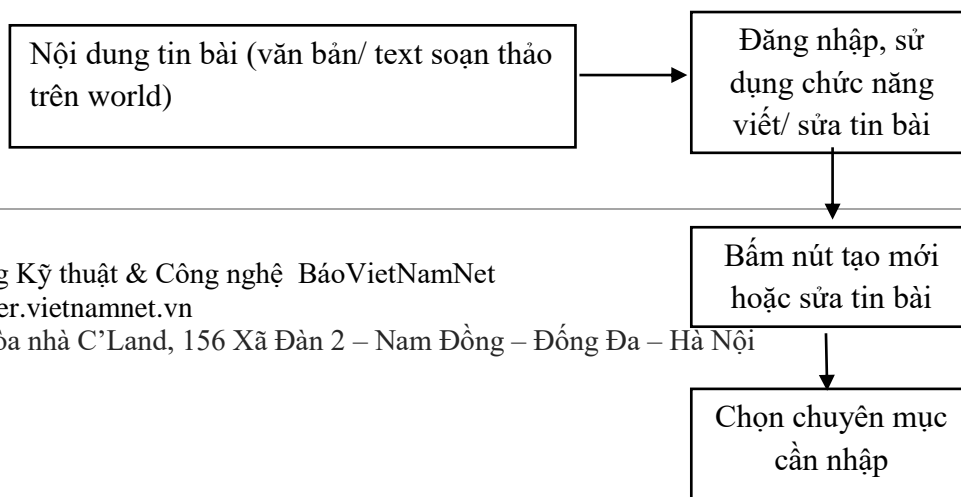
Nội dung tin bài (văn bản/ text soạn thảo trên world)

Đăng nhập, sử dụng chức năng viết/ sửa tin bài

g Kỹ thuật & Công nghệ BáoVietNamNet
er.vietnamnet.vn
òa nhà C'Land, 156 Xã Đàn 2 – Nam Đồng – Đống Đa – Hà Nội

Bấm nút tạo mới hoặc sửa tin bài

Chọn chuyên mục cần nhập